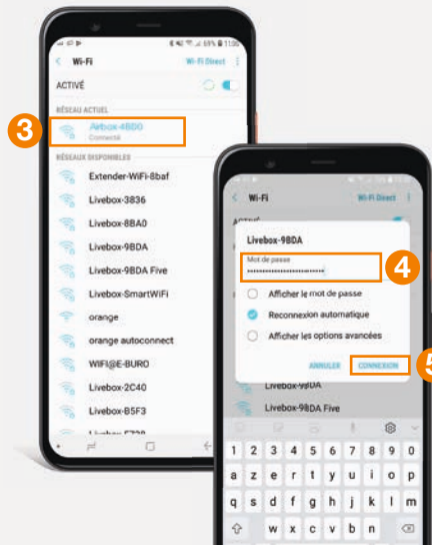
Wi-Fi
Wi-Fi Direct
ACTIVÉ
RÉSEAU ACTUEL
Airbox-4B00
Connecté
3
RÉSEAUX DISPONIBLES
Extender-WiFi-8baf
Livebox-3836
Livebox-8BA0
Livebox-9BDA
Livebox-9BDA Five
Livebox-SmartWiFi
orange
orange autoconnect
WIFI@E-BURO
Livebox-2C40
Livebox-B5F3
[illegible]

Wi-Fi
Wi-Fi Direct
Livebox-9BDA
Mot de passe
••••••••••••••••••••••••••
4
Afficher le mot de passe
Reconnexion automatique
Afficher les options avancées
ANNULER
CONNEXION
5
Livebox-9BDA
Livebox-9BDA Five
1 2 3 4 5 6 7 8 9 0
a z e r t y u i o p
q s d f g h j k l m
w x c v b n